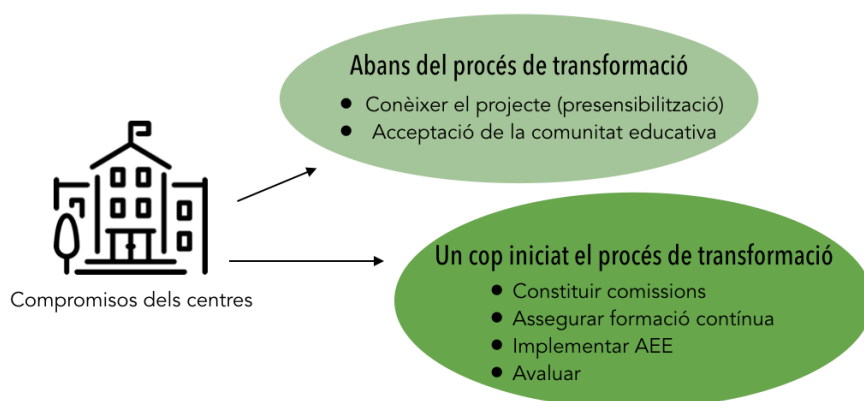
Compromisos dels centres

Abans del procés de transformació
- Conèixer el projecte (presensibilització)
- Acceptació de la comunitat educativa

Un cop iniciat el procés de transformació
- Constituir comissions
- Assegurar formació contínua
- Implementar AEE
- Avaluar